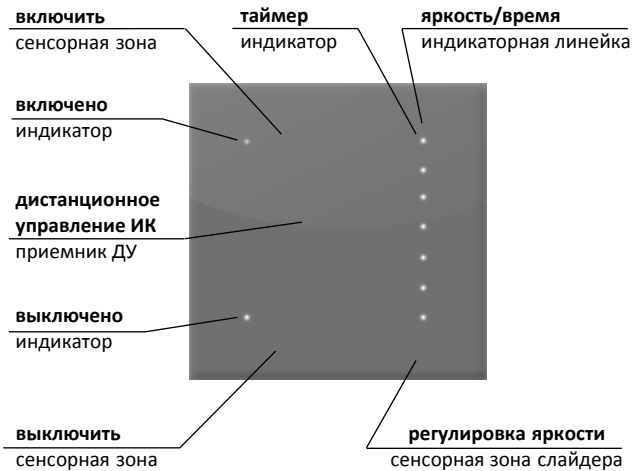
**включить**
сенсорная зона

**таймер**
индикатор

**яркость/время**
индикаторная линейка

**включено**
индикатор

**дистанционное управление ИК**
приемник ДУ

**выключено**
индикатор

**выключить**
сенсорная зона

**регулировка яркости**
сенсорная зона слайдера